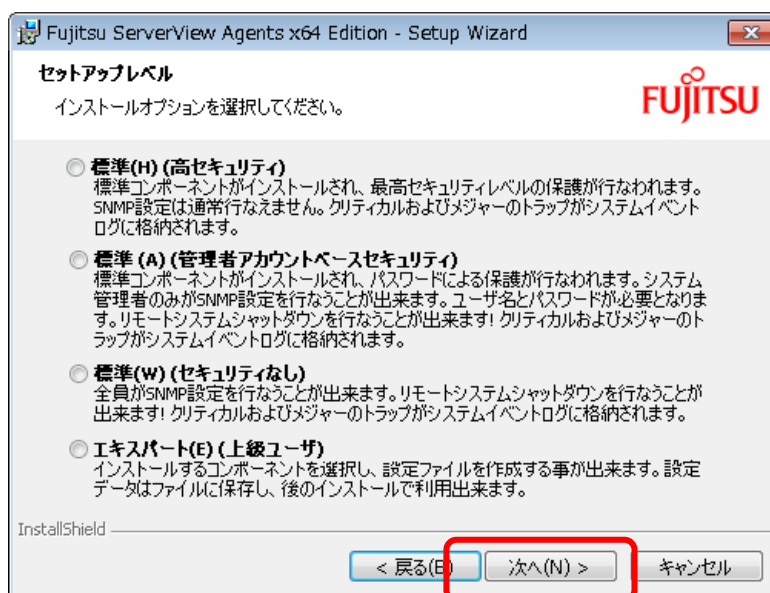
Fujitsu ServerView Agents x64 Edition - Setup Wizard

セットアップレベル

インストールオプションを選択してください。

FUJITSU

標準(H) (高セキュリティ)
標準コンポーネントがインストールされ、最高セキュリティレベルの保護が行なわれます。SNMP設定は通常行なえません。クリティカルおよびメジャーのトラップがシステムイベントログに格納されます。

標準 (A) (管理者アカウントベースセキュリティ)
標準コンポーネントがインストールされ、パスワードによる保護が行なわれます。システム管理者のみがSNMP設定を行なうことが出来ます。ユーザ名とパスワードが必要となります。リモートシステムシャットダウンを行なうことが出来ます! クリティカルおよびメジャーのトラップがシステムイベントログに格納されます。

標準(W) (セキュリティなし)
全員がSNMP設定を行なうことが出来ます。リモートシステムシャットダウンを行なうことが出来ます! クリティカルおよびメジャーのトラップがシステムイベントログに格納されます。

エキスパート(E) (上級ユーザ)
インストールするコンポーネントを選択し、設定ファイルを作成する事が出来ます。設定データはファイルに保存し、後のインストールで利用出来ます。

InstallShield

< 戻る(B)

次へ(N) >

キャンセル